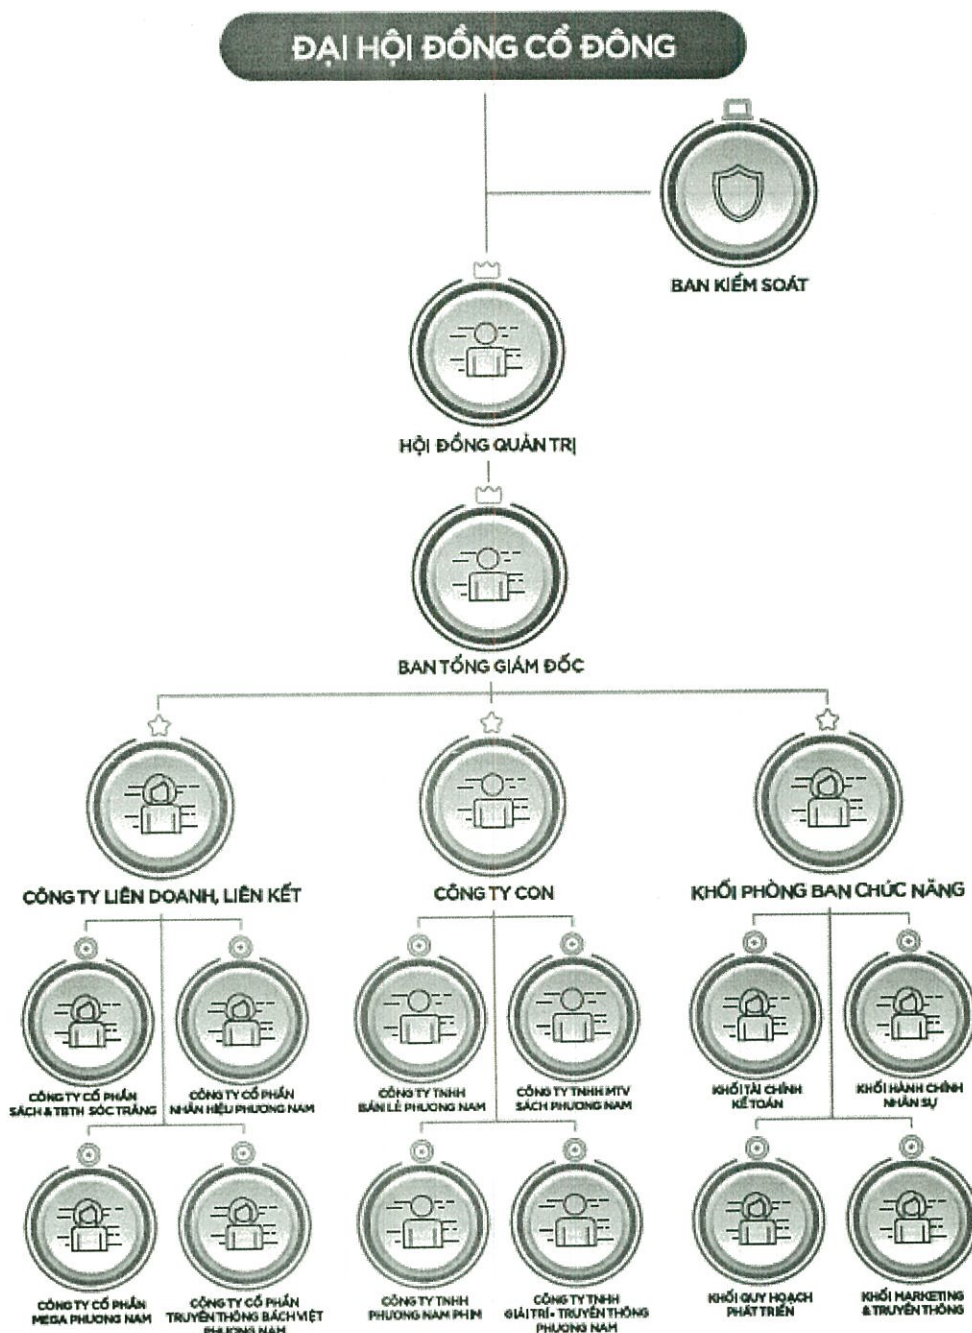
ĐẠI HỘI ĐỒNG CỔ ĐÔNG

BAN KIỂM SOÁT

HỘI ĐỒNG QUẢN TRỊ

BAN TỔNG GIÁM ĐỐC

CÔNG TY LIÊN DOANH, LIÊN KẾT

CÔNG TY CON

KHỐI PHÒNG BAN CHỨC NĂNG

CÔNG TY CỔ PHẦN SÁCH & TBTH SÓC TRĂNG

CÔNG TY CỔ PHẦN NHÃN HIỆU PHƯƠNG NAM

CÔNG TY TNHH BÁN LẺ PHƯƠNG NAM

CÔNG TY TNHH MTV SÁCH PHƯƠNG NAM

KHỐI TÀI CHÍNH KẾ TOÁN

KHỐI HÀNH CHÍNH NHÂN SỰ

CÔNG TY CỔ PHẦN MEGA PHƯƠNG NAM

CÔNG TY CỔ PHẦN TRUYỀN THÔNG BÁCH VIỆT PHƯƠNG NAM

CÔNG TY TNHH PHƯƠNG NAM PHIM

CÔNG TY TNHH GIẢI TRÍ - TRUYỀN THÔNG PHƯƠNG NAM

KHỐI QUY HOẠCH PHÁT TRIỂN

KHỐI MARKETING & TRUYỀN THÔNG